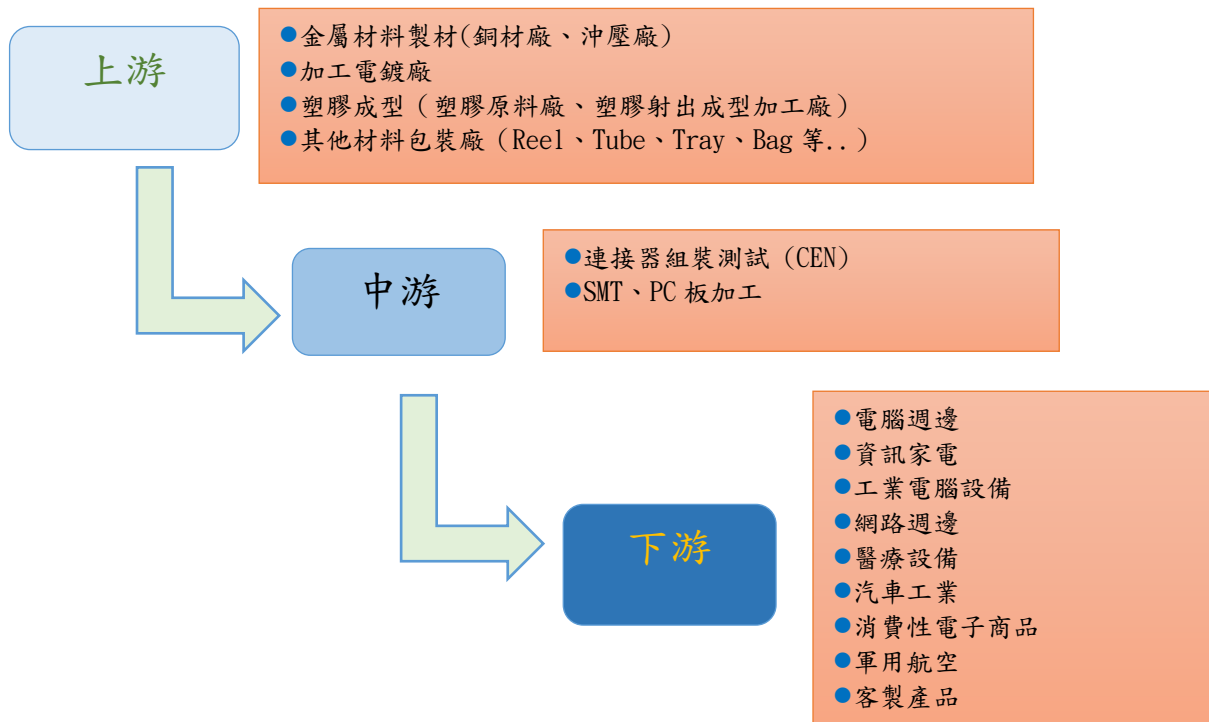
上游

●金屬材料製材(銅材廠、沖壓廠)
●加工電鍍廠
●塑膠成型（塑膠原料廠、塑膠射出成型加工廠）
●其他材料包裝廠（Reel、Tube、Tray、Bag 等..）

中游

●連接器組裝測試（CEN)
●SMT、PC 板加工

下游

●電腦週邊
●資訊家電
●工業電腦設備
●網路週邊
●醫療設備
●汽車工業
●消費性電子商品
●軍用航空
●客製產品